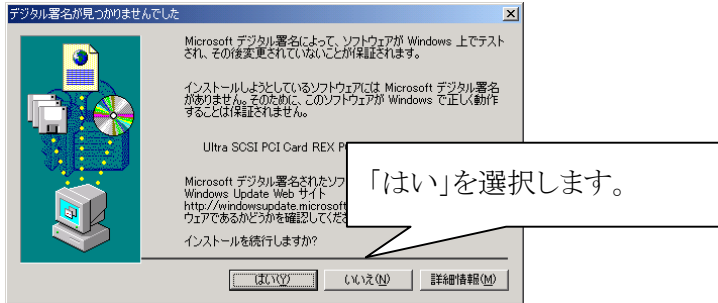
デジタル署名が見つかりませんでした

Microsoft デジタル署名によって、ソフトウェアが Windows 上でテストされ、その後変更されていないことが保証されます。

インストールしようとしているソフトウェアには Microsoft デジタル署名がありません。そのために、このソフトウェアが Windows で正しく動作することは保証されません。

Ultra SCSI PCI Card REX P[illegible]

Microsoft デジタル署名されたソフ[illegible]
Windows Update Web サイト
http://windowsupdate.microsoft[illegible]
ウェアであるかどうかを確認してくださ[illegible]

インストールを続行しますか?

「はい」を選択します。

はい(Y)　いいえ(N)　詳細情報(M)